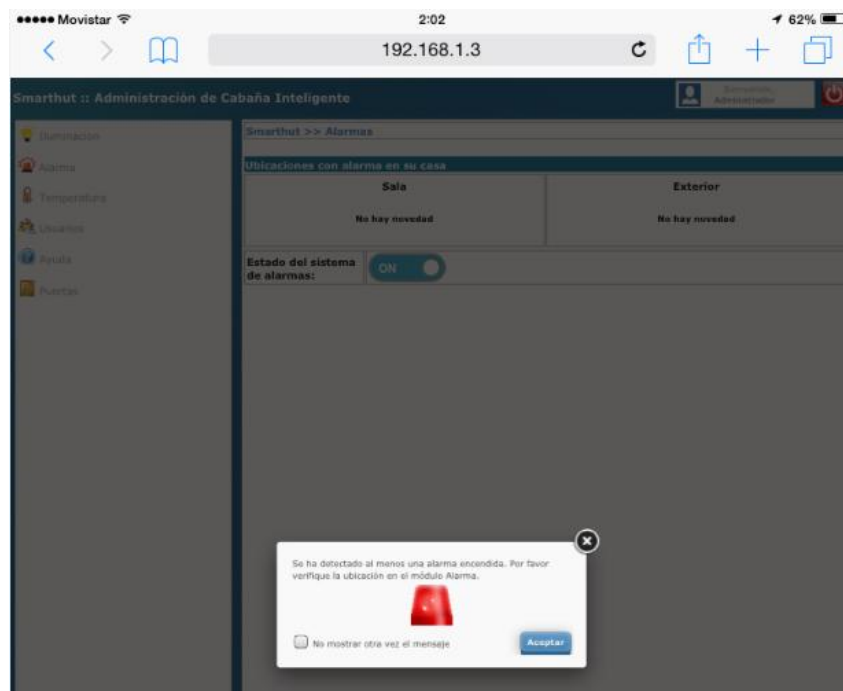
●●●●● Movistar 2:02 62%

192.168.1.3

Smarthut :: Administración de Cabaña Inteligente

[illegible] Administrador

Iluminación
Alarma
Temperatura
Usuarios
Ayuda
Puertas

Smarthut >> Alarmas

Ubicaciones con alarma en su casa

| Sala | Exterior |
|---|---|
| No hay novedad | No hay novedad |

Estado del sistema de alarmas: ON

Se ha detectado al menos una alarma encendida. Por favor verifique la ubicación en el módulo Alarma.

No mostrar otra vez el mensaje

Aceptar